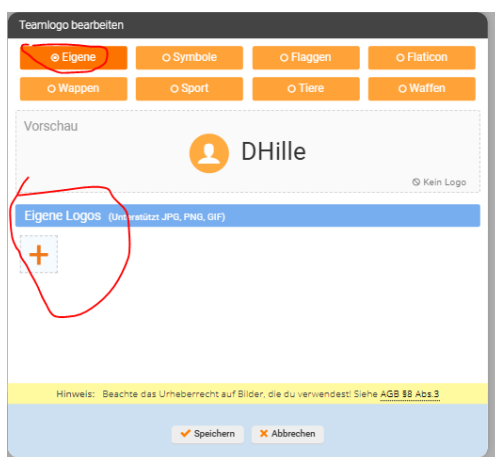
Teamlogo bearbeiten

Eigene
Symbole
Flaggen
Flaticon
Wappen
Sport
Tiere
Waffen

Vorschau

DHille

Kein Logo

Eigene Logos (Unterstützt JPG, PNG, GIF)

+

Hinweis: Beachte das Urheberrecht auf Bilder, die du verwendest! Siehe AGB §8 Abs.3

Speichern
Abbrechen